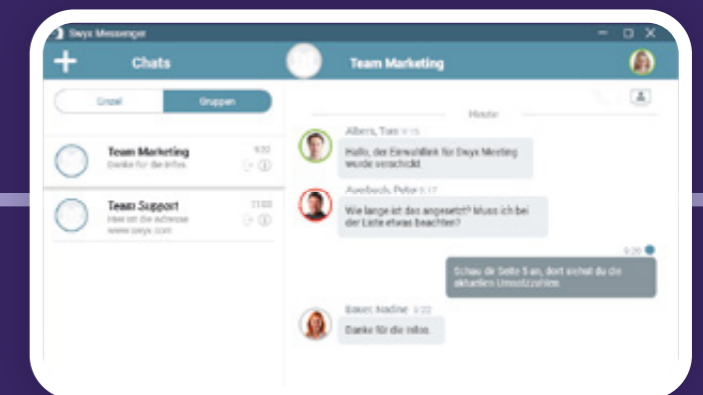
Swyx Messenger

+ Chats

Team Marketing

Einzel Gruppen

Heute

Team Marketing
Danke für die Infos.
9:22

Team Support
Hier ist die Adresse www.swyx.com
11:03

Albers, Tom 9:15
Hallo, der Einwahllink für Swyx Meeting wurde verschickt.

Auerbach, Peter 9:17
Wie lange ist das angesetzt? Muss ich bei der Liste etwas beachten?

9:20
Schau dir Seite 5 an, dort siehst du die aktuellen Umsatzzahlen.

Bauer, Nadine 9:22
Danke für die Infos.